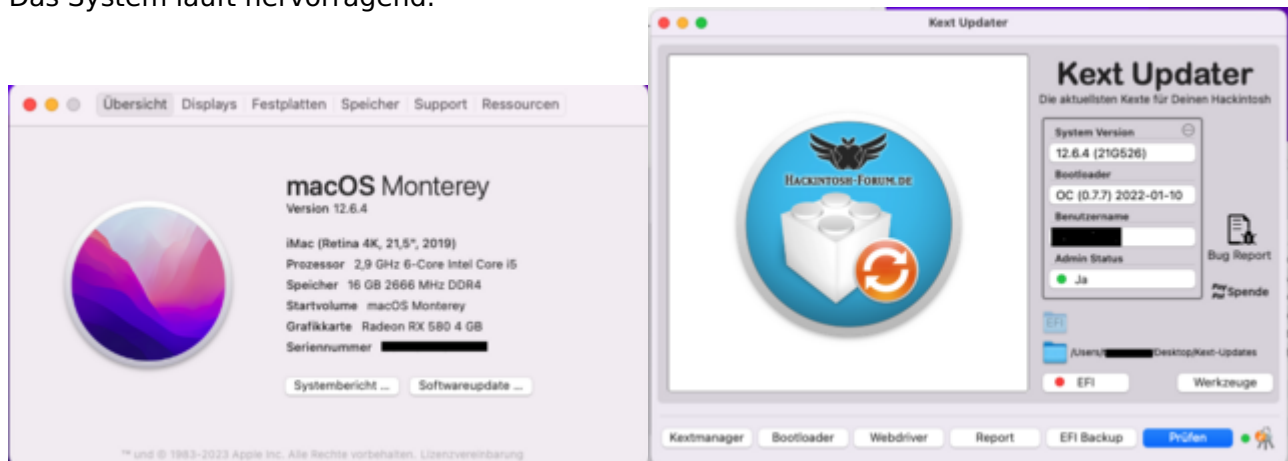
Das System läuft hervorragend.

Übersicht Displays Festplatten Speicher Support Ressourcen

macOS Monterey
Version 12.6.4

iMac (Retina 4K, 21,5", 2019)
Prozessor 2,9 GHz 6-Core Intel Core i5
Speicher 16 GB 2666 MHz DDR4
Startvolume macOS Monterey
Grafikkarte Radeon RX 580 4 GB
Seriennummer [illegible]

Systembericht ... Softwareupdate ...

™ und © 1983–2023 Apple Inc. Alle Rechte vorbehalten. Lizenzvereinbarung

Kext Updater

HACKINTOSH-FORUM.DE

Kext Updater
Die aktuellsten Kexte für Deinen Hackintosh

System Version
12.6.4 (21G526)
Bootloader
OC (0.7.7) 2022-01-10
Benutzername
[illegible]
Admin Status
Ja

Bug Report
Spende

EFI
/Users/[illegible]/Desktop/Kext-Updates
EFI
Werkzeuge

Kextmanager Bootloader Webdriver Report EFI Backup Prüfen